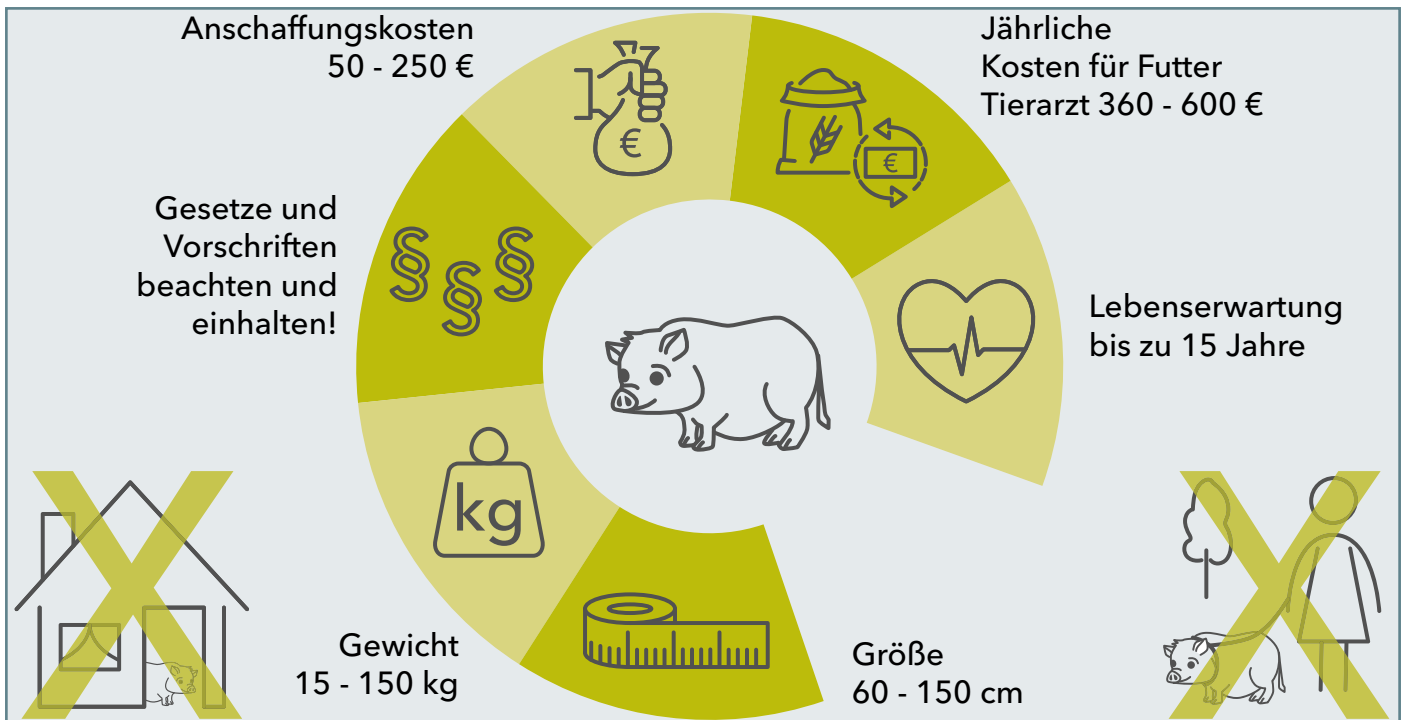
Anschaffungskosten
50 - 250 €

Jährliche
Kosten für Futter
Tierarzt 360 - 600 €

€

€

Gesetze und
Vorschriften
beachten und
einhalten!

§§§

Lebenserwartung
bis zu 15 Jahre

kg

Gewicht
15 - 150 kg

Größe
60 - 150 cm